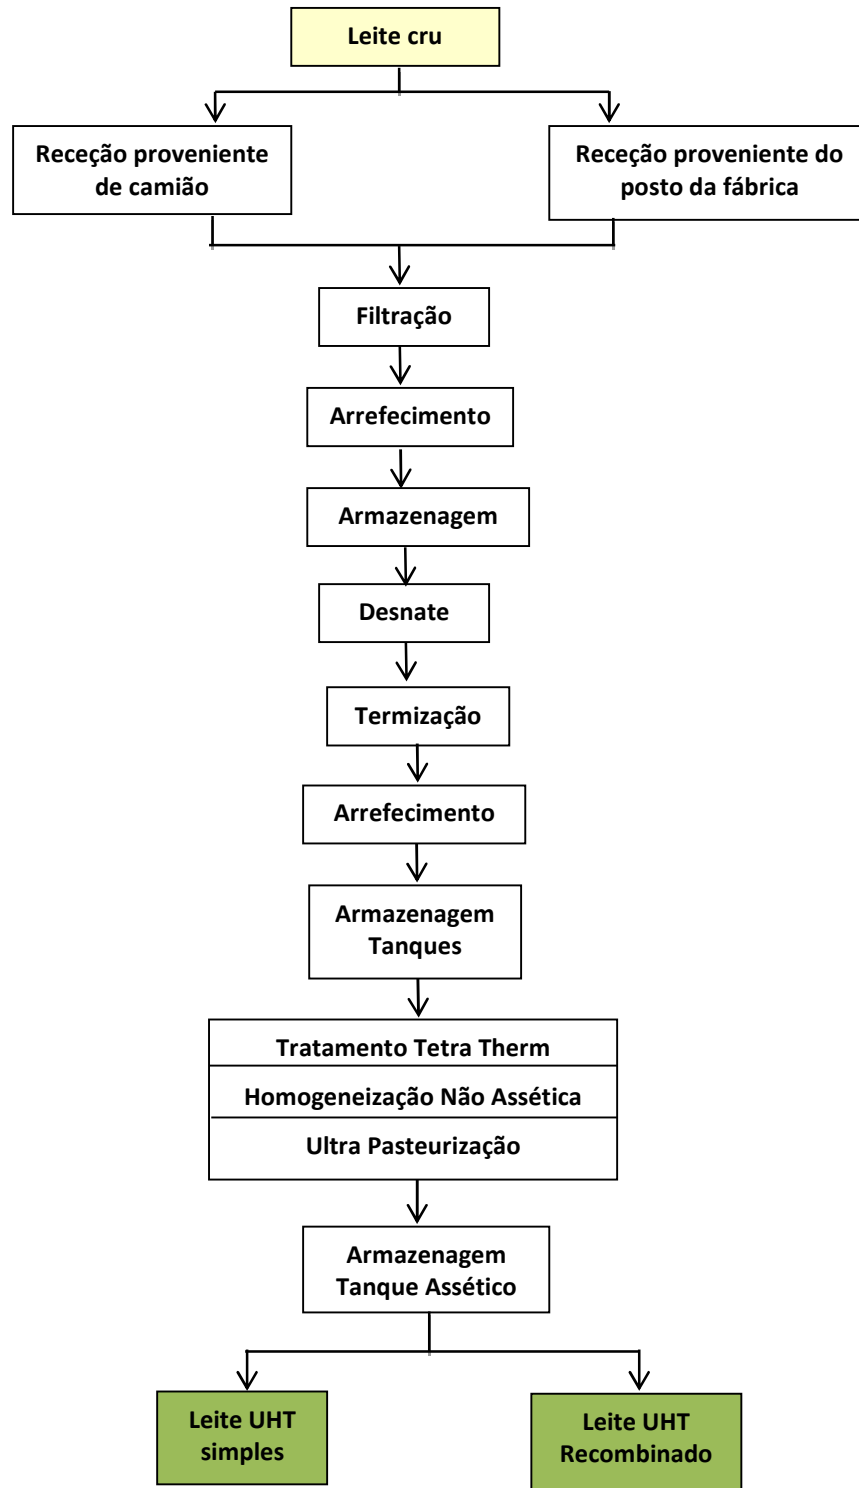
Leite cru

Receção proveniente de camião

Receção proveniente do posto da fábrica

Filtração

Arrefecimento

Armazenagem

Desnate

Termização

Arrefecimento

Armazenagem Tanques

Tratamento Tetra Therm

Homogeneização Não Assética

Ultra Pasteurização

Armazenagem Tanque Assético

Leite UHT simples

Leite UHT Recombinado